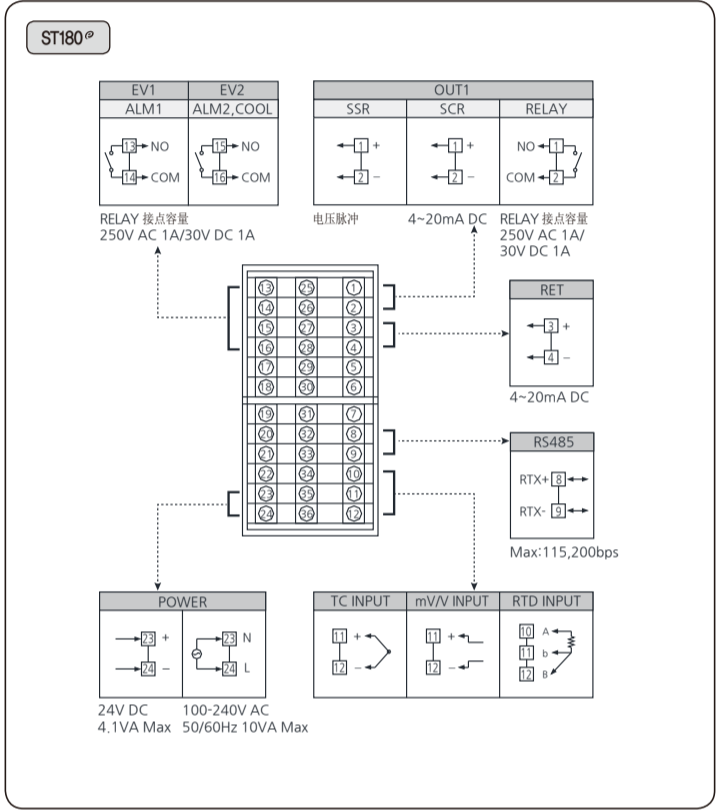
ST180

| EV1 | EV2 |
|---|---|
| ALM1 | ALM2,COOL |

13 NO
14 COM
15 NO
16 COM

RELAY 接点容量
250V AC 1A/30V DC 1A

| OUT1 | | |
|---|---|---|
| SSR | SCR | RELAY |

1 +
2 –
1 +
2 –
NO 1
COM 2

电压脉冲
4~20mA DC
RELAY 接点容量
250V AC 1A/
30V DC 1A

13 25 1
14 26 2
15 27 3
16 28 4
17 29 5
18 30 6
19 31 7
20 32 8
21 33 9
22 34 10
23 35 11
24 36 12

RET
3 +
4 –
4~20mA DC

RS485
RTX+ 8
RTX- 9
Max:115,200bps

POWER
23 +
24 –
23 N
24 L
24V DC
4.1VA Max
100-240V AC
50/60Hz 10VA Max

| TC INPUT | mV/V INPUT | RTD INPUT |
|---|---|---|

11 +
12 –
11 +
12 –
10 A
11 b
12 B